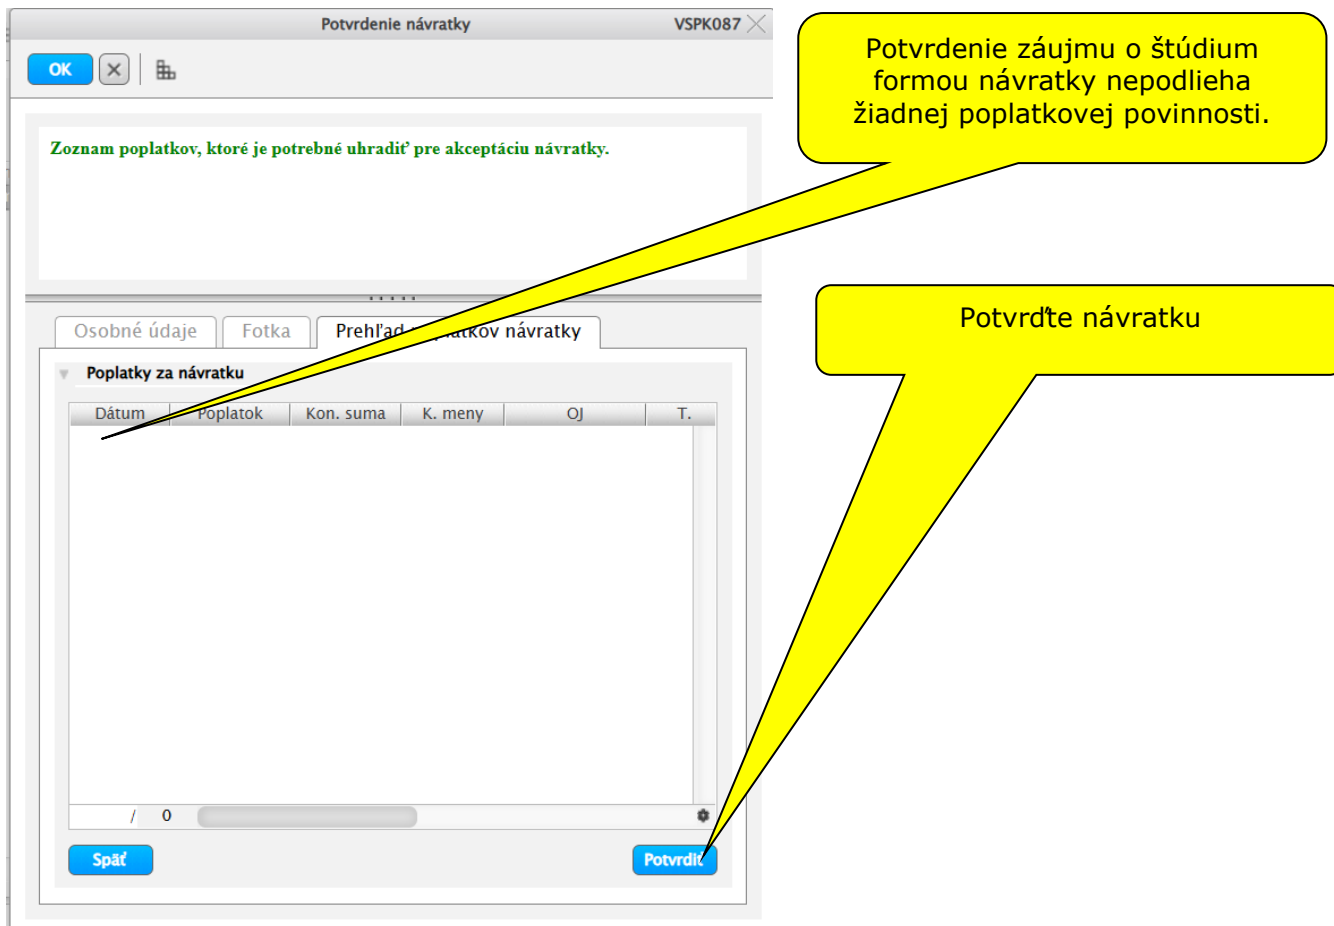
Potvrdenie návratky

VSPK087

OK

Potvrdenie záujmu o štúdium formou návratky nepodlieha žiadnej poplatkovej povinnosti.

Zoznam poplatkov, ktoré je potrebné uhradiť pre akceptáciu návratky.

Osobné údaje | Fotka | Prehľad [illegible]atkov návratky

Potvrďte návratku

Poplatky za návratku

| Dátum | Poplatok | Kon. suma | K. meny | OJ | T. |
|---|---|---|---|---|---|

/ 0

Späť

Potvrdiť